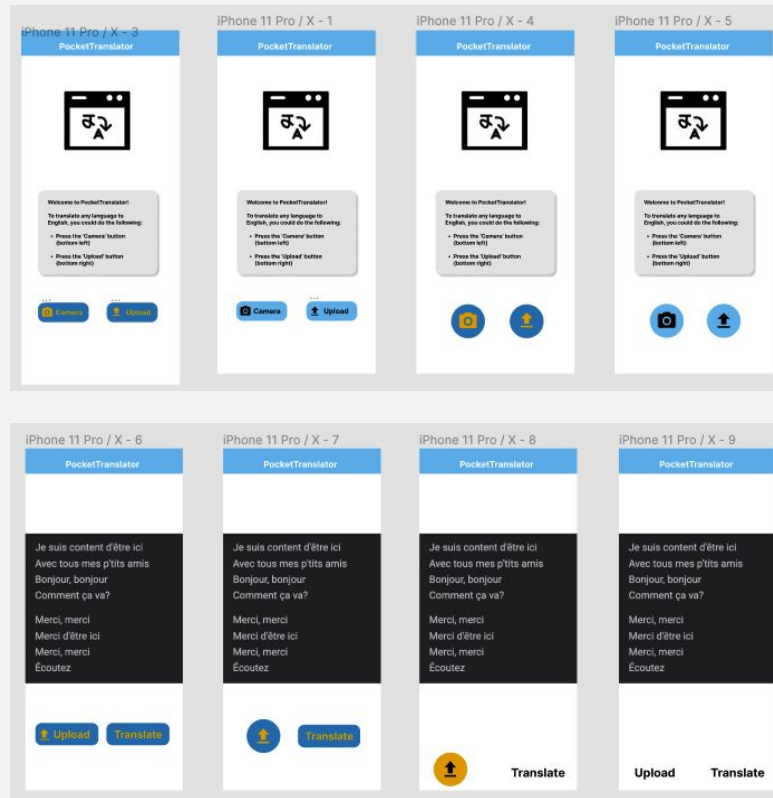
iPhone 11 Pro / X - 3

PocketTranslator

Welcome to PocketTranslator!

To translate any language to English, you could do the following:

• Press the 'Camera' button (bottom left)

• Press the 'Upload' button (bottom right)

Camera

Upload

iPhone 11 Pro / X - 1

PocketTranslator

Welcome to PocketTranslator!

To translate any language to English, you could do the following:

• Press the 'Camera' button (bottom left)

• Press the 'Upload' button (bottom right)

Camera

Upload

iPhone 11 Pro / X - 4

PocketTranslator

Welcome to PocketTranslator!

To translate any language to English, you could do the following:

• Press the 'Camera' button (bottom left)

• Press the 'Upload' button (bottom right)

iPhone 11 Pro / X - 5

PocketTranslator

Welcome to PocketTranslator!

To translate any language to English, you could do the following:

• Press the 'Camera' button (bottom left)

• Press the 'Upload' button (bottom right)

iPhone 11 Pro / X - 6

PocketTranslator

Je suis content d'être ici
Avec tous mes p'tits amis
Bonjour, bonjour
Comment ça va?

Merci, merci
Merci d'être ici
Merci, merci
Écoutez

Upload

Translate

iPhone 11 Pro / X - 7

PocketTranslator

Je suis content d'être ici
Avec tous mes p'tits amis
Bonjour, bonjour
Comment ça va?

Merci, merci
Merci d'être ici
Merci, merci
Écoutez

Translate

iPhone 11 Pro / X - 8

PocketTranslator

Je suis content d'être ici
Avec tous mes p'tits amis
Bonjour, bonjour
Comment ça va?

Merci, merci
Merci d'être ici
Merci, merci
Écoutez

Translate

iPhone 11 Pro / X - 9

PocketTranslator

Je suis content d'être ici
Avec tous mes p'tits amis
Bonjour, bonjour
Comment ça va?

Merci, merci
Merci d'être ici
Merci, merci
Écoutez

Upload

Translate